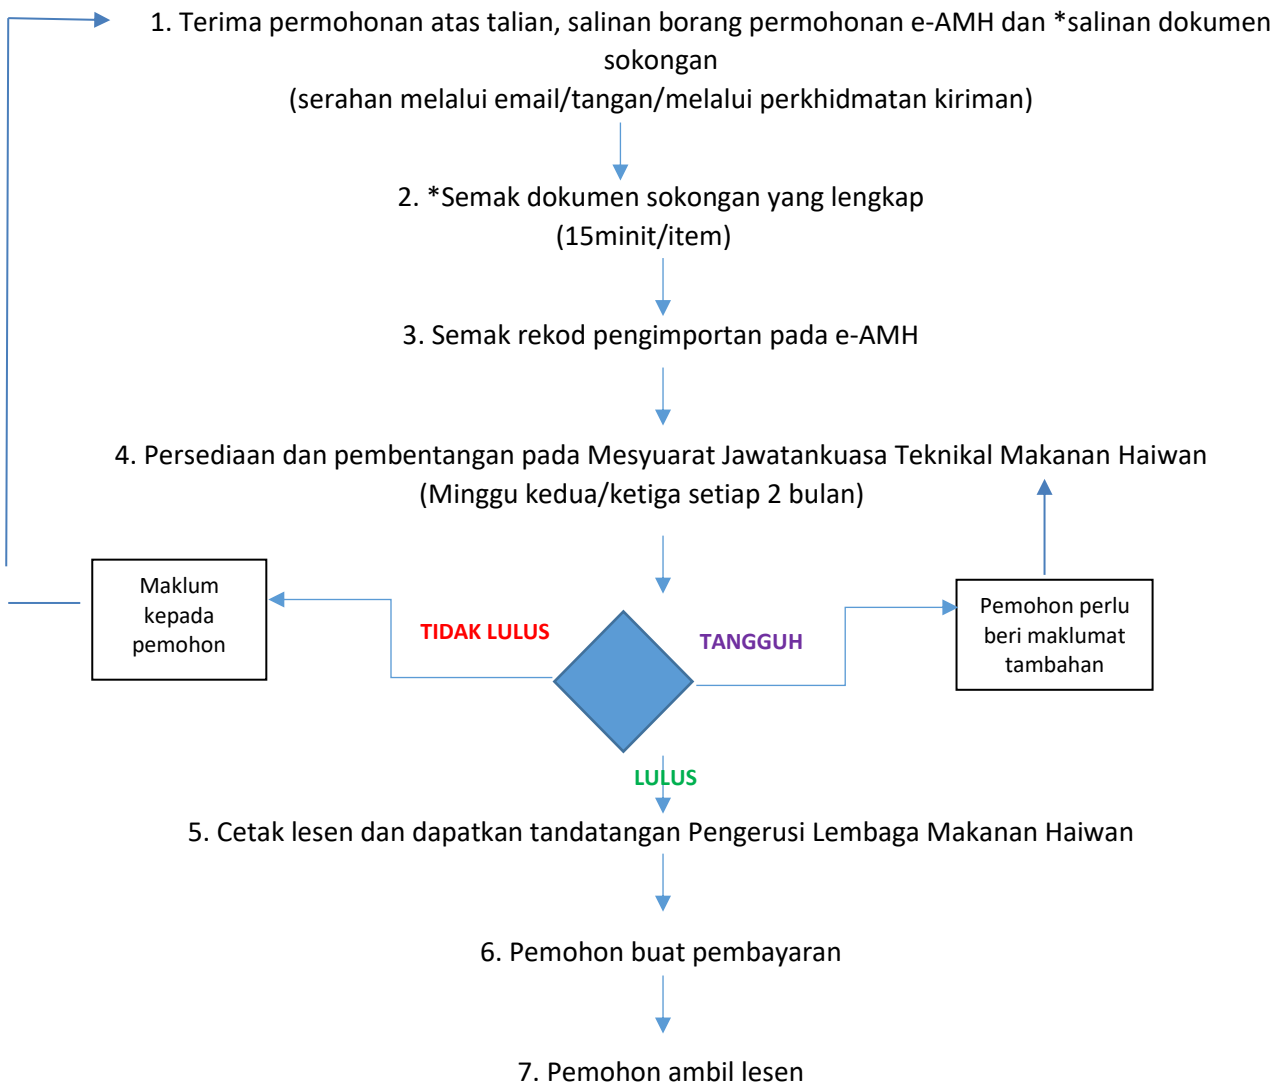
1. Terima permohonan atas talian, salinan borang permohonan e-AMH dan *salinan dokumen sokongan
(serahan melalui email/tangan/melalui perkhidmatan kiriman)

2. *Semak dokumen sokongan yang lengkap
(15minit/item)

3. Semak rekod pengimportan pada e-AMH

4. Persediaan dan pembentangan pada Mesyuarat Jawatankuasa Teknikal Makanan Haiwan
(Minggu kedua/ketiga setiap 2 bulan)

Maklum kepada pemohon

TIDAK LULUS

TANGGUH

Pemohon perlu beri maklumat tambahan

LULUS

5. Cetak lesen dan dapatkan tandatangan Pengerusi Lembaga Makanan Haiwan

6. Pemohon buat pembayaran

7. Pemohon ambil lesen